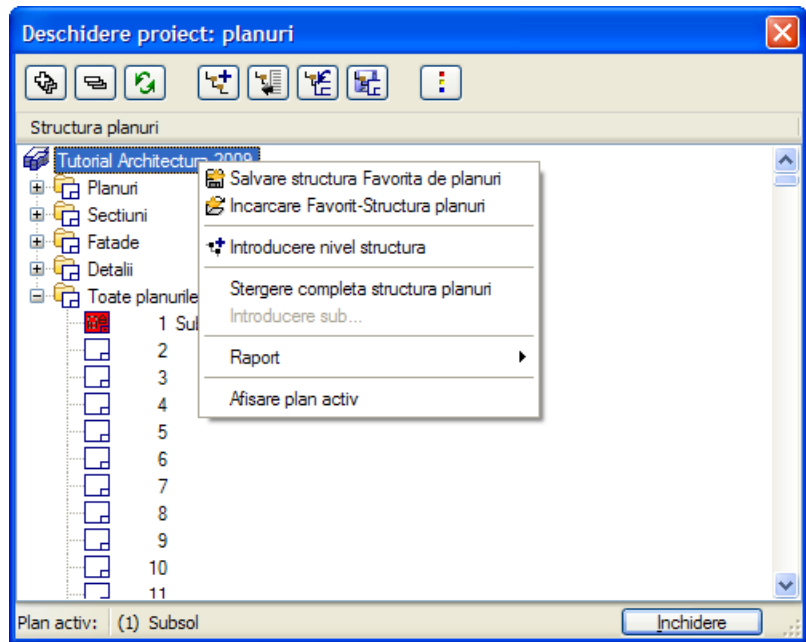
Deschidere proiect: planuri

Structura planuri

Tutorial Architectura 2009

Planuri

Sectiuni

Fatade

Detalii

Toate planurile

1 Sub

2

3

4

5

6

7

8

9

10

11

Salvare structura Favorita de planuri

Incarcare Favorit-Structura planuri

Introducere nivel structura

Stergere completa structura planuri

Introducere sub...

Raport

Afisare plan activ

Plan activ: (1) Subsol

Inchidere